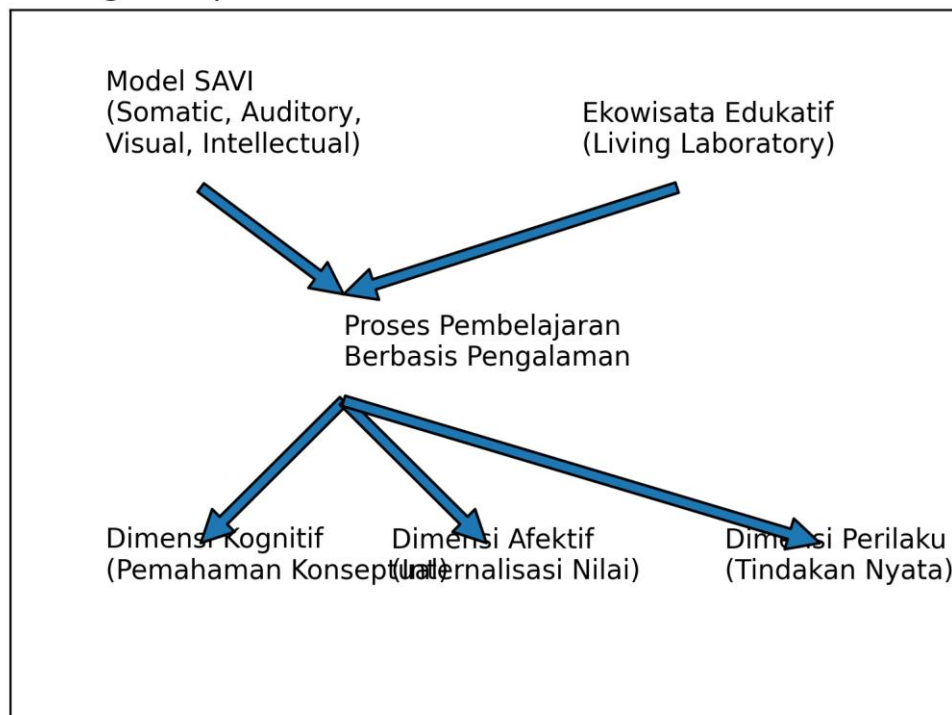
Model SAVI
(Somatic, Auditory, Visual, Intellectual)

Ekowisata Edukatif
(Living Laboratory)

Proses Pembelajaran
Berbasis Pengalaman

Dimensi Kognitif
(Pemahaman Konseptual)

Dimensi Afektif
(Internalisasi Nilai)

Dimensi Perilaku
(Tindakan Nyata)